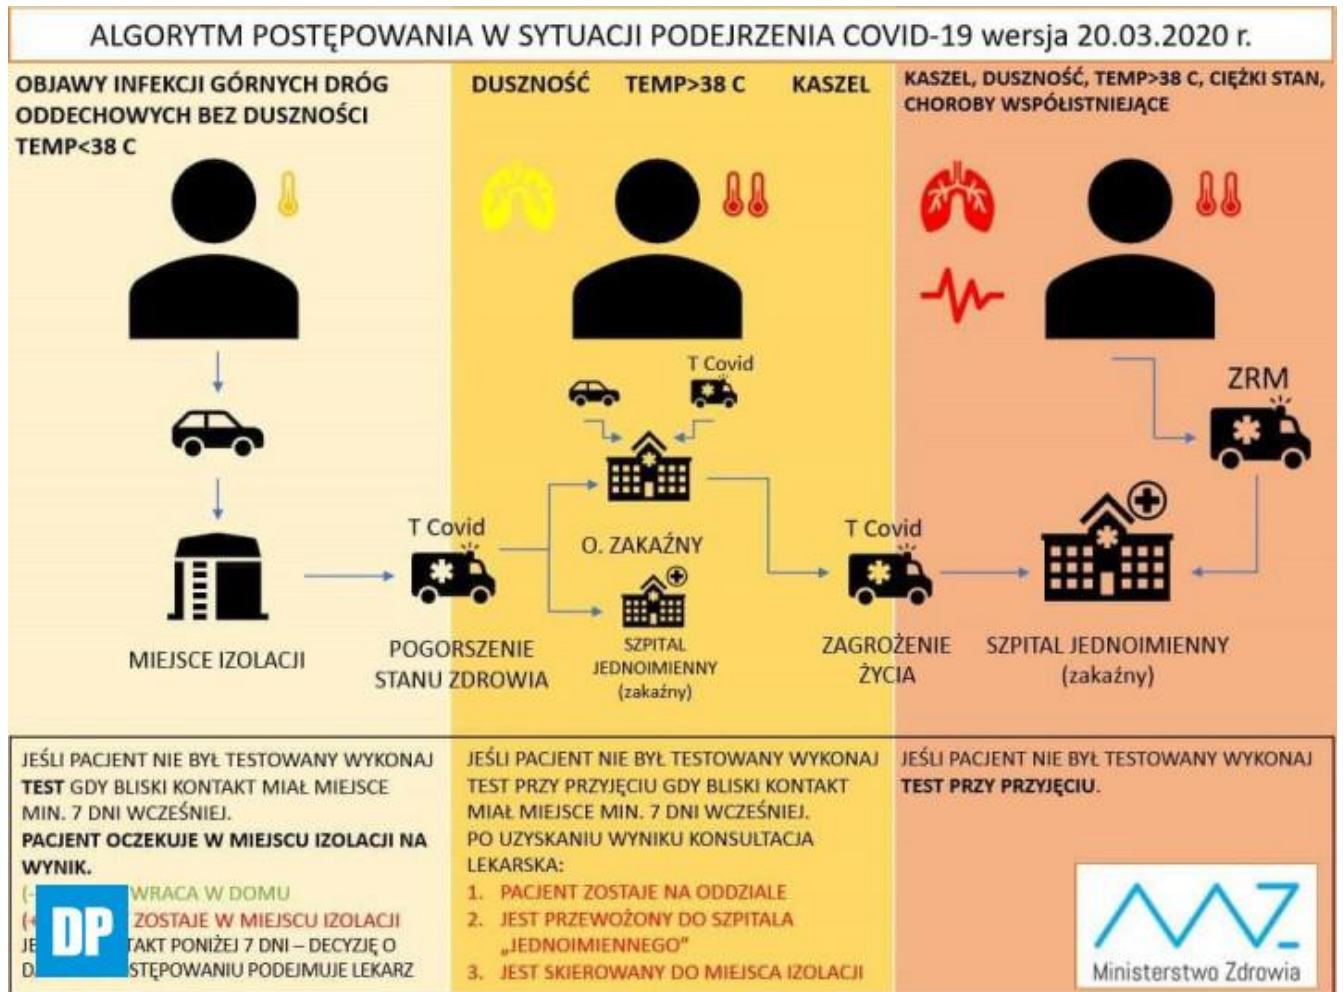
ALGORYTM POSTĘPOWANIA W SYTUACJI PODEJRZENIA COVID-19 wersja 20.03.2020 r.

OBJAWY INFEKCJI GÓRNYCH DRÓG ODDECHOWYCH BEZ DUSZNOŚCI TEMP<38 C

DUSZNOŚĆ TEMP>38 C KASZEL

KASZEL, DUSZNOŚĆ, TEMP>38 C, CIĘŻKI STAN, CHOROBY WSPÓŁISTNIEJĄCE

T Covid

ZRM

T Covid

O. ZAKAŹNY

T Covid

MIEJSCE IZOLACJI

POGORSZENIE STANU ZDROWIA

SZPITAL JEDNOIMIENNY (zakaźny)

ZAGROŻENIE ŻYCIA

SZPITAL JEDNOIMIENNY (zakaźny)

JEŚLI PACJENT NIE BYŁ TESTOWANY WYKONAJ TEST GDY BLISKI KONTAKT MIAŁ MIEJSCE MIN. 7 DNI WCZEŚNIEJ.
PACJENT OCZEKUJE W MIEJSCU IZOLACJI NA WYNIK.
(-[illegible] WRACA W DOMU
(+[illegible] ZOSTAJE W MIEJSCU IZOLACJI
JE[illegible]TAKT PONIŻEJ 7 DNI – DECYZJĘ O D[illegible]STĘPOWANIU PODEJMUJE LEKARZ

JEŚLI PACJENT NIE BYŁ TESTOWANY WYKONAJ TEST PRZY PRZYJĘCIU GDY BLISKI KONTAKT MIAŁ MIEJSCE MIN. 7 DNI WCZEŚNIEJ.
PO UZYSKANIU WYNIKU KONSULTACJA LEKARSKA:
1. PACJENT ZOSTAJE NA ODDZIALE
2. JEST PRZEWOŻONY DO SZPITALA „JEDNOIMIENNEGO"
3. JEST SKIEROWANY DO MIEJSCA IZOLACJI

JEŚLI PACJENT NIE BYŁ TESTOWANY WYKONAJ TEST PRZY PRZYJĘCIU.

Ministerstwo Zdrowia

DP